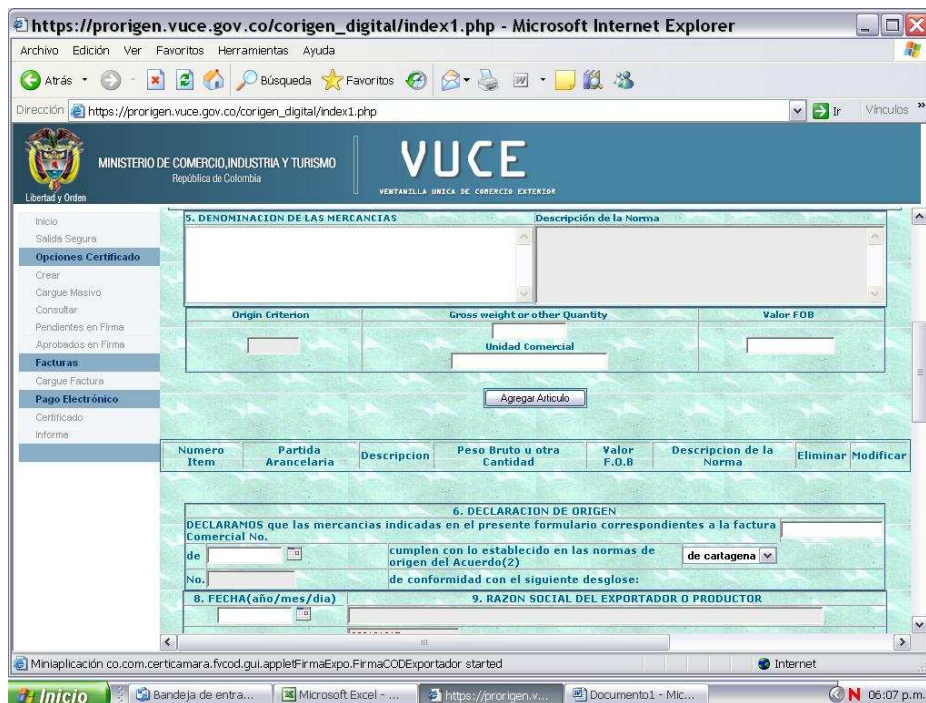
https://prorigen.vuce.gov.co/corigen_digital/index1.php - Microsoft Internet Explorer

Archivo Edición Ver Favoritos Herramientas Ayuda

Atrás Búsqueda Favoritos

Dirección https://prorigen.vuce.gov.co/corigen_digital/index1.php Ir Vínculos »

Libertad y Orden

MINISTERIO DE COMERCIO,INDUSTRIA Y TURISMO
República de Colombia

VUCE
VENTANILLA UNICA DE COMERCIO EXTERIOR

Inicio
Salida Segura
Opciones Certificado
Crear
Cargue Masivo
Consultar
Pendientes en Firma
Aprobados en Firma
Facturas
Cargue Factura
Pago Electrónico
Certificado
Informe

5. DENOMINACION DE LAS MERCANCIAS

Descripción de la Norma

Origin Criterion

Gross weight or other Quantity

Valor FOB

Unidad Comercial

Agregar Articulo

| Numero Item | Partida Arancelaria | Descripcion | Peso Bruto u otra Cantidad | Valor F.O.B | Descripcion de la Norma | Eliminar | Modificar |
|---|---|---|---|---|---|---|---|

6. DECLARACION DE ORIGEN

DECLARAMOS que las mercancias indicadas en el presente formulario correspondientes a la factura Comercial No.

de

cumplen con lo establecido en las normas de origen del Acuerdo(2)

de cartagena

No.

de conformidad con el siguiente desglose:

8. FECHA(año/mes/dia)

9. RAZON SOCIAL DEL EXPORTADOR O PRODUCTOR

Miniaplicación co.com.certicamara.fvcod.gui.appletFirmaExpo.FirmaCODExportador started

Internet

Inicio Bandeja de entra... Microsoft Excel - ... https://prorigen.v... Documento1 - Mic... 06:07 p.m.